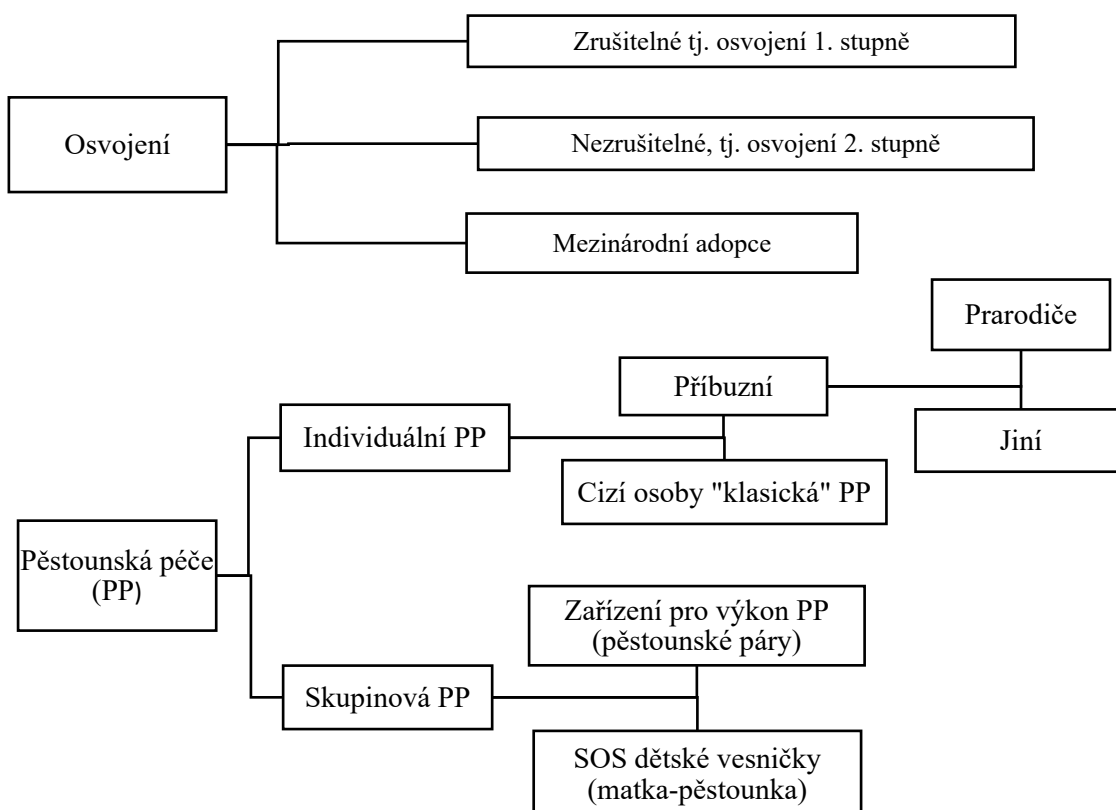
Osvojení

Zrušitelné tj. osvojení 1. stupně

Nezrušitelné, tj. osvojení 2. stupně

Mezinárodní adopce

Prarodiče

Příbuzní

Jiní

Individuální PP

Cizí osoby "klasická" PP

Pěstounská péče (PP)

Zařízení pro výkon PP (pěstounské páry)

Skupinová PP

SOS dětské vesničky (matka-pěstounka)